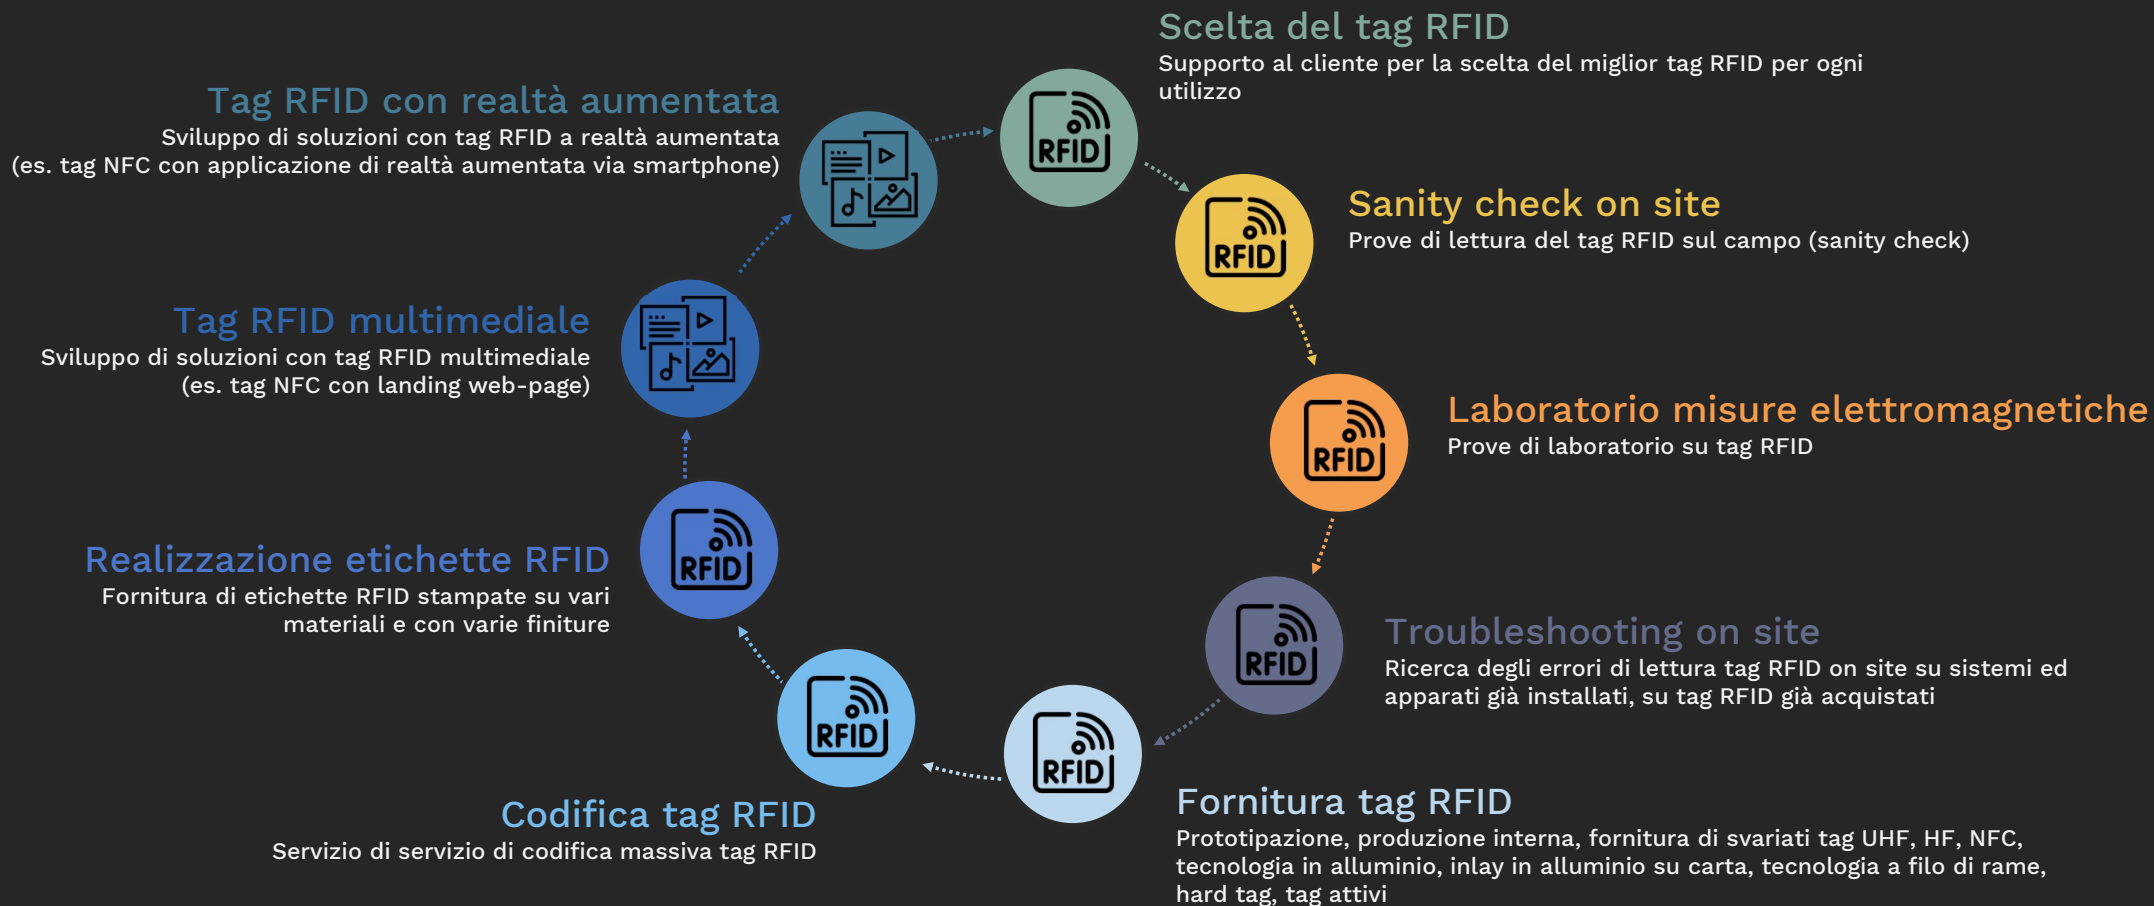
Scelta del tag RFID
Supporto al cliente per la scelta del miglior tag RFID per ogni utilizzo

Tag RFID con realtà aumentata
Sviluppo di soluzioni con tag RFID a realtà aumentata (es. tag NFC con applicazione di realtà aumentata via smartphone)

RFID

Sanity check on site
Prove di lettura del tag RFID sul campo (sanity check)

RFID

Tag RFID multimediale
Sviluppo di soluzioni con tag RFID multimediale (es. tag NFC con landing web-page)

Laboratorio misure elettromagnetiche
Prove di laboratorio su tag RFID

RFID

RFID

Realizzazione etichette RFID
Fornitura di etichette RFID stampate su vari materiali e con varie finiture

RFID

Troubleshooting on site
Ricerca degli errori di lettura tag RFID on site su sistemi ed apparati già installati, su tag RFID già acquistati

RFID

RFID

Codifica tag RFID
Servizio di servizio di codifica massiva tag RFID

Fornitura tag RFID
Prototipazione, produzione interna, fornitura di svariati tag UHF, HF, NFC, tecnologia in alluminio, inlay in alluminio su carta, tecnologia a filo di rame, hard tag, tag attivi